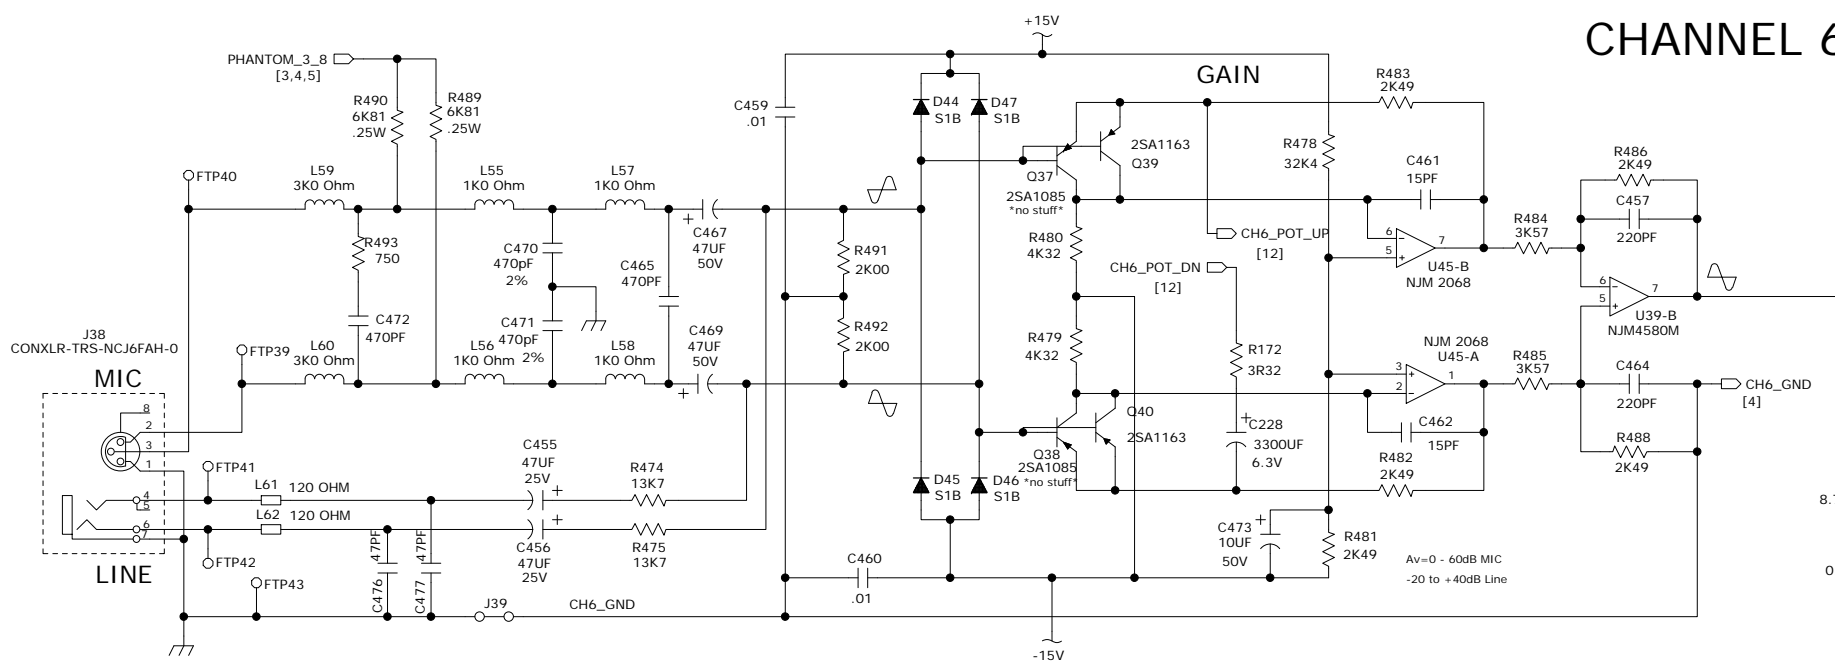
CHANNEL 6

+15V

PHANTOM_3_8
[3,4,5]

R490
6K81
.25W

R489
6K81
.25W

FTP40

L59
3K0 Ohm

L55
1K0 Ohm

L57
1K0 Ohm

C459
.01

D44
S1B

D47
S1B

GAIN

R483
2K49

2SA1163
Q39

Q37

R478
32K4

C461
15PF

R486
2K49

2SA1085
*no stuff*

C457
220PF

R493
750

C470
470pF
2%

C465
470PF

C467
47UF
50V

R491
2K00

R480
4K32

CH6_POT_UP
[12]

6
5
7

U45-B
NJM 2068

R484
3K57

6
5
7

U39-B
NJM4580M

CH6_POT_DN
[12]

C472
470PF

C471
470pF
2%

R492
2K00

J38
CONXLR-TRS-NCJ6FAH-0

FTP39

L60
3K0 Ohm

L56
1K0 Ohm

L58
1K0 Ohm

C469
47UF
50V

R479
4K32

R172
3R32

NJM 2068
U45-A

3
2
1

R485
3K57

C464
220PF

CH6_GND
[4]

MIC

8
2
3
1

Q40
2SA1163

Q38
2SA1085
*no stuff*

C228
3300UF
6.3V

C462
15PF

R488
2K49

C455
47UF
25V

R474
13K7

FTP41

L61
120 OHM

4
5

D45
S1B

D46
S1B

R482
2K49

L62
120 OHM

6
7

C456
47UF
25V

R475
13K7

C473
10UF
50V

R481
2K49

FTP42

47PF
47PF

C476
C477

Av=0 - 60dB MIC
-20 to +40dB Line

LINE

FTP43

C460
.01

J39

CH6_GND

-15V

8.

0